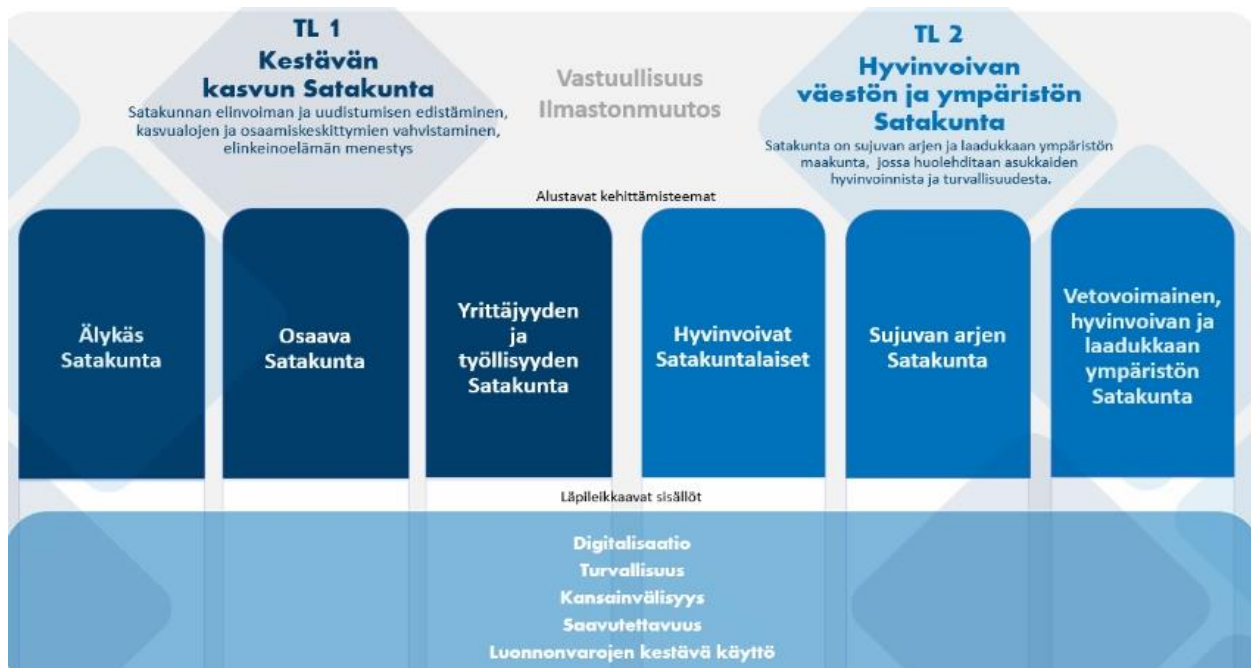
TL 1
Kestävän kasvun Satakunta
Satakunnan elinvoiman ja uudistumisen edistäminen, kasvualojen ja osaamiskeskittymien vahvistaminen, elinkeinoelämän menestys

Vastuullisuus
Ilmastonmuutos

TL 2
Hyvinvoivan väestön ja ympäristön Satakunta
Satakunta on sujuvan arjen ja laadukkaan ympäristön maakunta, jossa huolehditaan asukkaiden hyvinvoinnista ja turvallisuudesta.

Alustavat kehittämisteemat

Älykäs Satakunta

Osaava Satakunta

Yrittäjyyden ja työllisyyden Satakunta

Hyvinvoivat Satakuntalaiset

Sujuvan arjen Satakunta

Vetovoimainen, hyvinvoivan ja laadukkaan ympäristön Satakunta

Läpileikkaavat sisällöt

Digitalisaatio
Turvallisuus
Kansainvälisyys
Saavutettavuus
Luonnonvarojen kestävä käyttö